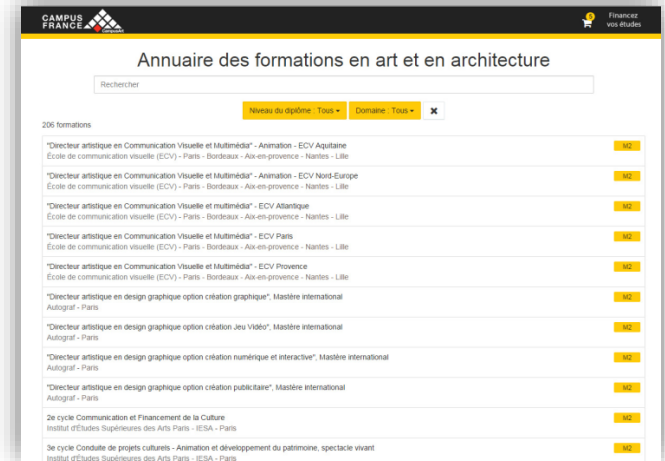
CAMPUS FRANCE CampusArt

0 Financez vos études

Annuaire des formations en art et en architecture

Rechercher

Niveau du diplôme : Tous ▾ Domaine : Tous ▾ ✖

206 formations

"Directeur artistique en Communication Visuelle et Multimédia" - Animation - ECV Aquitaine
École de communication visuelle (ECV) - Paris - Bordeaux - Aix-en-provence - Nantes - Lille
M2

"Directeur artistique en Communication Visuelle et Multimédia" - Animation - ECV Nord-Europe
École de communication visuelle (ECV) - Paris - Bordeaux - Aix-en-provence - Nantes - Lille
M2

"Directeur artistique en Communication Visuelle et multimédia" - ECV Atlantique
École de communication visuelle (ECV) - Paris - Bordeaux - Aix-en-provence - Nantes - Lille
M2

"Directeur artistique en Communication Visuelle et Multimédia" - ECV Paris
École de communication visuelle (ECV) - Paris - Bordeaux - Aix-en-provence - Nantes - Lille
M2

"Directeur artistique en Communication Visuelle et Multimédia" - ECV Provence
École de communication visuelle (ECV) - Paris - Bordeaux - Aix-en-provence - Nantes - Lille
M2

"Directeur artistique en design graphique option création graphique", Mastère international
Autograf - Paris
M2

"Directeur artistique en design graphique option création Jeu Vidéo", Mastère international
Autograf - Paris
M2

"Directeur artistique en design graphique option création numérique et interactive", Mastère international
Autograf - Paris
M2

"Directeur artistique en design graphique option création publicitaire", Mastère international
Autograf - Paris
M2

2e cycle Communication et Financement de la Culture
Institut d'Études Supérieures des Arts Paris - IESA - Paris
M2

3e cycle Conduite de projets culturels - Animation et développement du patrimoine, spectacle vivant
Institut d'Études Supérieures des Arts Paris - IESA - Paris
M2